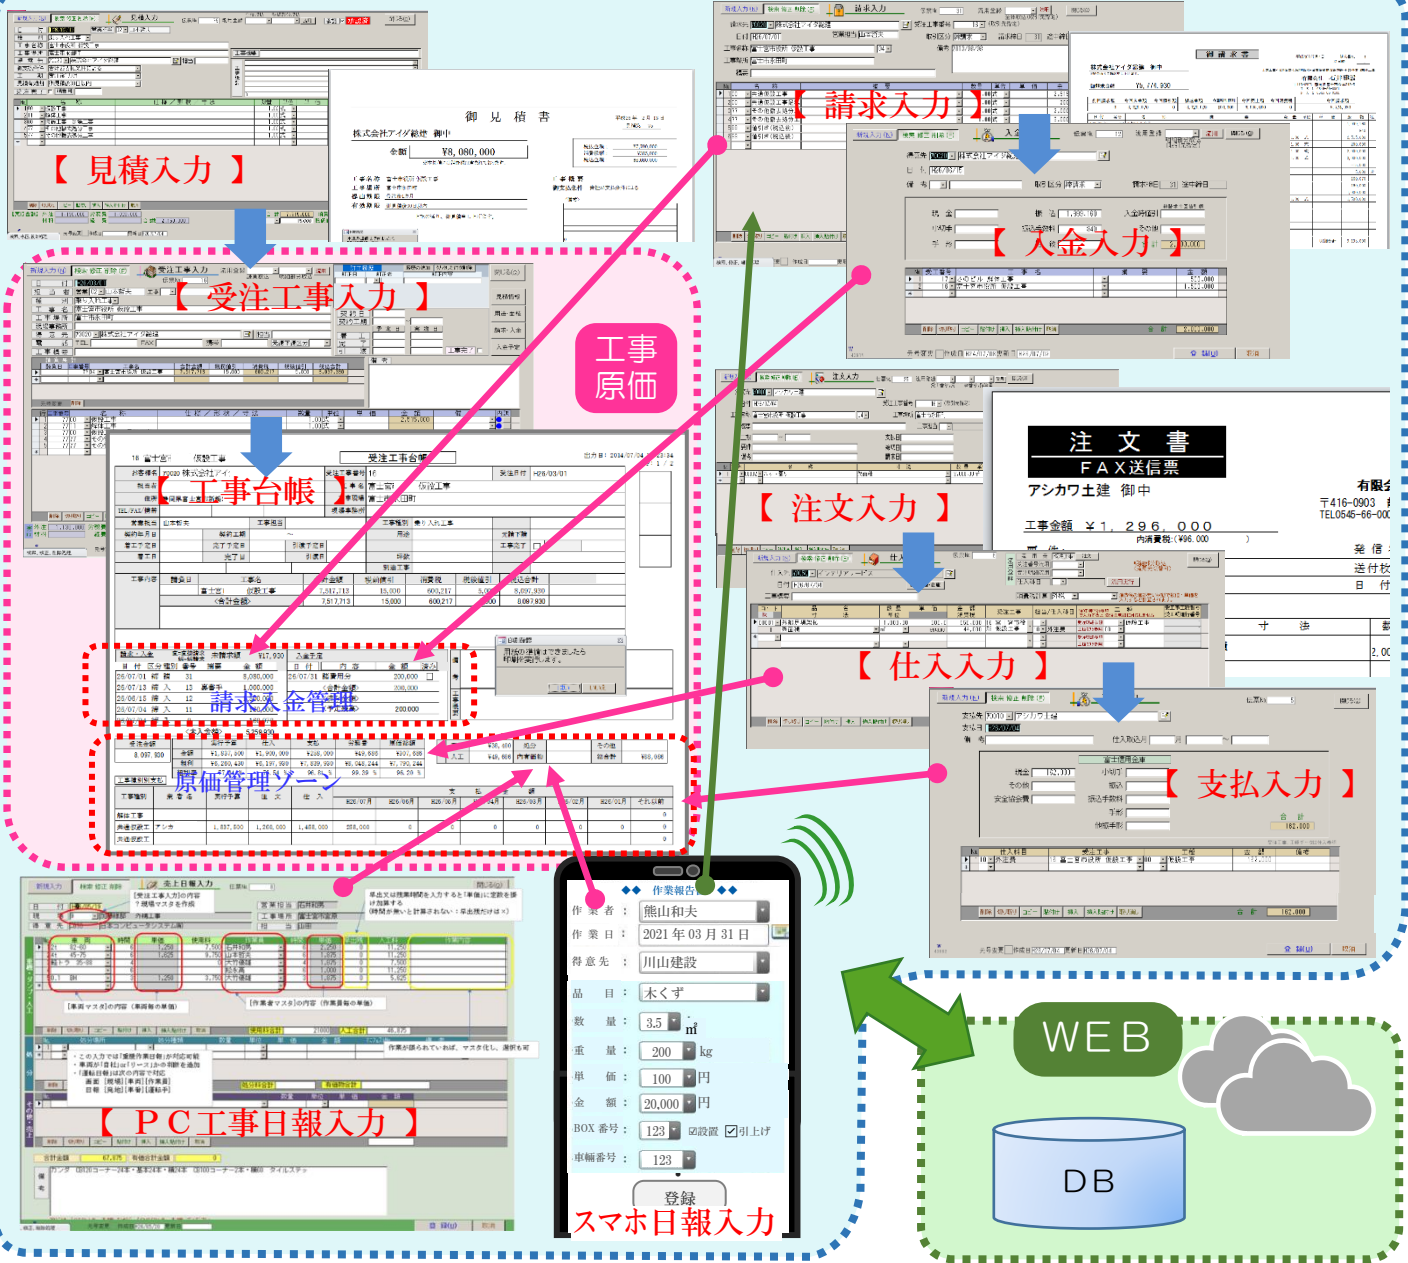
【 見積入力 】

御 見 積 書

株式会社アイダ総建 御中

金額 ¥8,080,000

【 受注工事入力 】

工事
原価

【 工事台帳 】

受注工事台帳

請求入金管理

原価管理ゾーン

【 請求入力 】

【 入金入力 】

【 注文入力 】

注 文 書
FAX送信票

アシカワ土建 御中

有限会

〒416-0903
TEL0545-66-00

工事金額 ¥1,296,000

発 信
送付枚
日 付

【 仕入入力 】

【 支払入力 】

【 PC工事日報入力 】

◆◆ 作業報告 ◆◆

| | |
|---|---|
| 作 業 者 ： | 熊山和夫 |
| 作 業 日 ： | 2021 年 03 月 31 日 |
| 得 意 先 ： | 川山建設 |
| 品 目 ： | 木くず |
| 数 量 ： | 3.5 ㎥ |
| 重 量 ： | 200 kg |
| 単 価 ： | 100 円 |
| 金 額 ： | 20,000 円 |
| BOX 番号 ： | 123 ☑設置 ☑引上げ |
| 車輌番号 ： | 123 |

登録

スマホ日報入力

WEB

DB